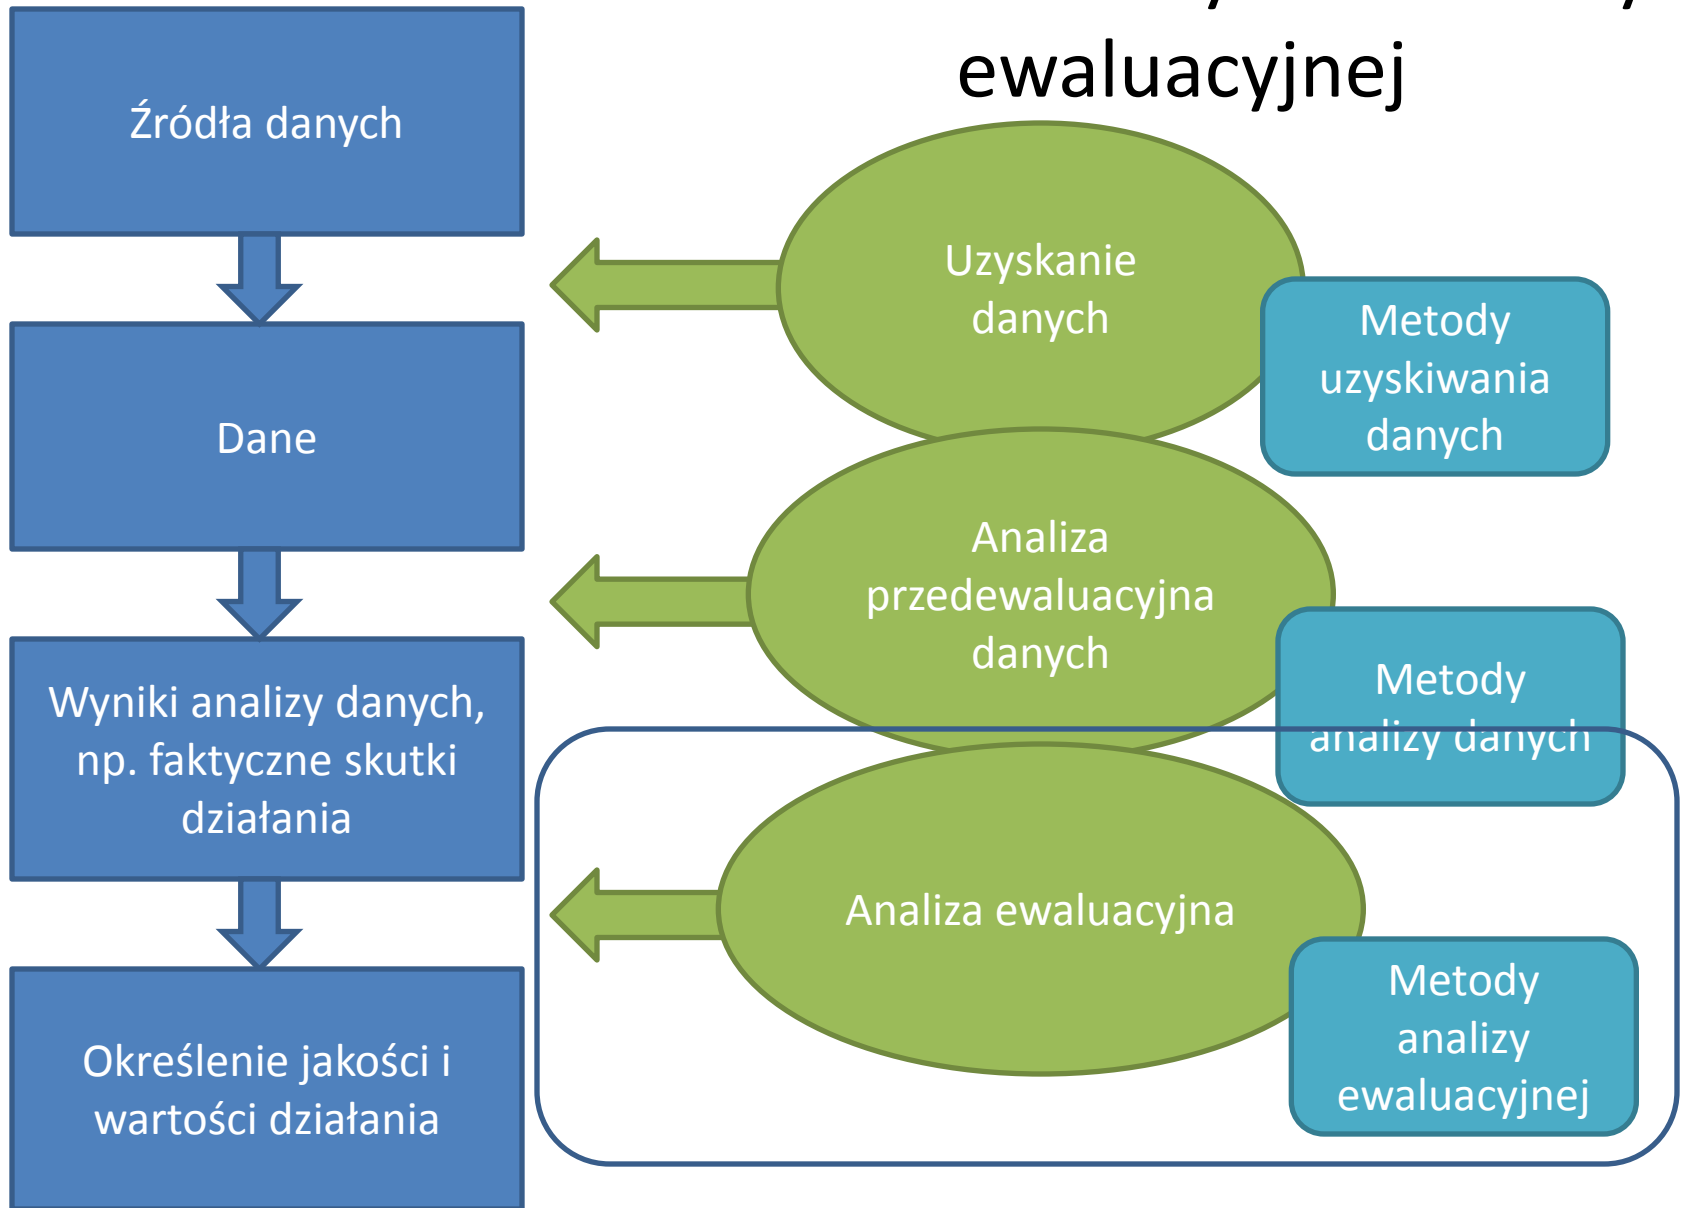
ewaluacyjnej

Źródła danych

Dane

Wyniki analizy danych, np. faktyczne skutki działania

Określenie jakości i wartości działania

Uzyskanie danych

Metody uzyskiwania danych

Analiza przedewaluacyjna danych

Metody analizy danych

Analiza ewaluacyjna

Metody analizy ewaluacyjnej